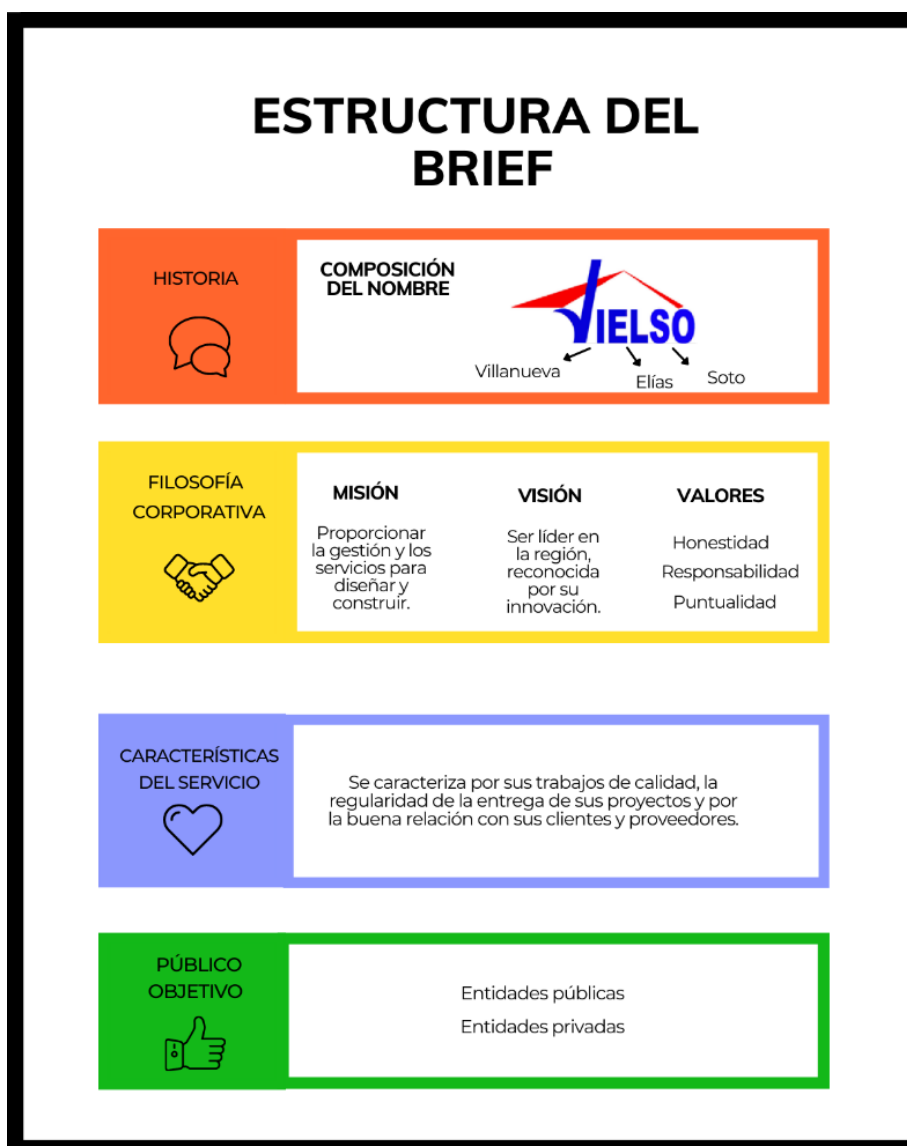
ESTRUCTURA DEL BRIEF

HISTORIA

COMPOSICIÓN DEL NOMBRE

VIELSO

Villanueva

Elías

Soto

FILOSOFÍA CORPORATIVA

MISIÓN

Proporcionar la gestión y los servicios para diseñar y construir.

VISIÓN

Ser líder en la región, reconocida por su innovación.

VALORES

Honestidad

Responsabilidad

Puntualidad

CARACTERÍSTICAS DEL SERVICIO

Se caracteriza por sus trabajos de calidad, la regularidad de la entrega de sus proyectos y por la buena relación con sus clientes y proveedores.

PÚBLICO OBJETIVO

Entidades públicas

Entidades privadas